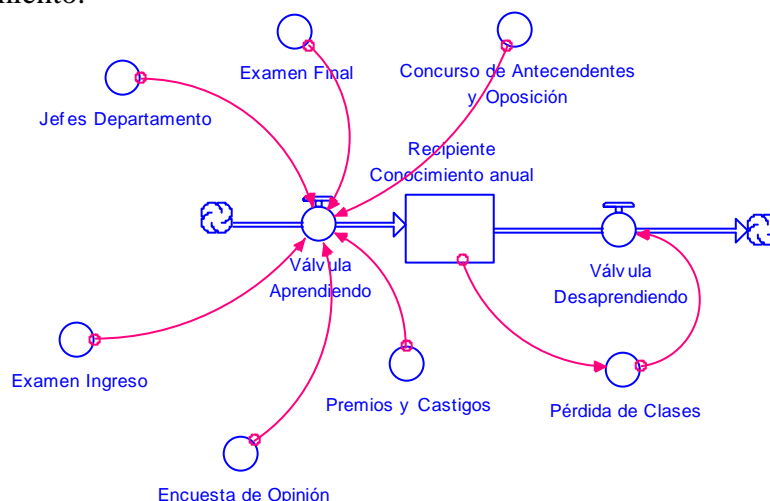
miento:

Examen Final

Concurso de Antecendentes y Oposición

Jefes Departamento

Recipiente Conocimiento anual

Válvula Aprendiendo

Válvula Desaprendiendo

Examen Ingreso

Premios y Castigos

Pérdida de Clases

Encuesta de Opinión